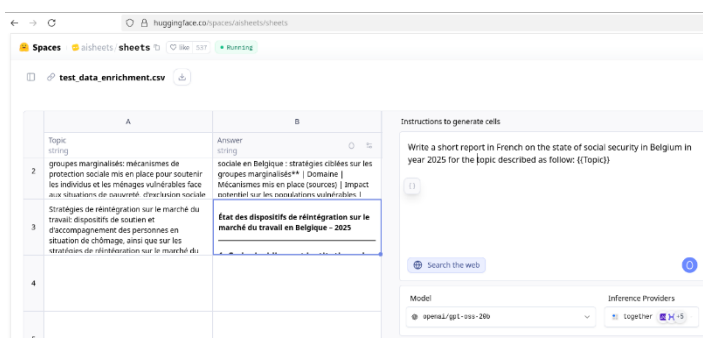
huggingface.co/spaces/aisheets/sheets

Spaces aisheets sheets Like 537 Running

test_data_enrichment.csv

| | A | B |
|---|---|---|
| | Topic string | Answer string |
| 2 | groupes marginalisés: mécanismes de protection sociale mis en place pour soutenir les individus et les ménages vulnérables face aux situations de pauvreté, d'exclusion sociale | sociale en Belgique : stratégies ciblées sur les groupes marginalisés** \| Domaine \| Mécanismes mis en place (sources) \| Impact potentiel sur les populations vulnérables \| |
| 3 | Stratégies de réintégration sur le marché du travail: dispositifs de soutien et d'accompagnement des personnes en situation de chômage, ainsi que sur les stratégies de réintégration sur le marché du | État des dispositifs de réintégration sur le marché du travail en Belgique – 2025 |
| 4 | | |

Instructions to generate cells

Write a short report in French on the state of social security in Belgium in year 2025 for the topic described as follow: {{Topic}}

{}

Search the web

Model

openai/gpt-oss-20b

Inference Providers

together +5